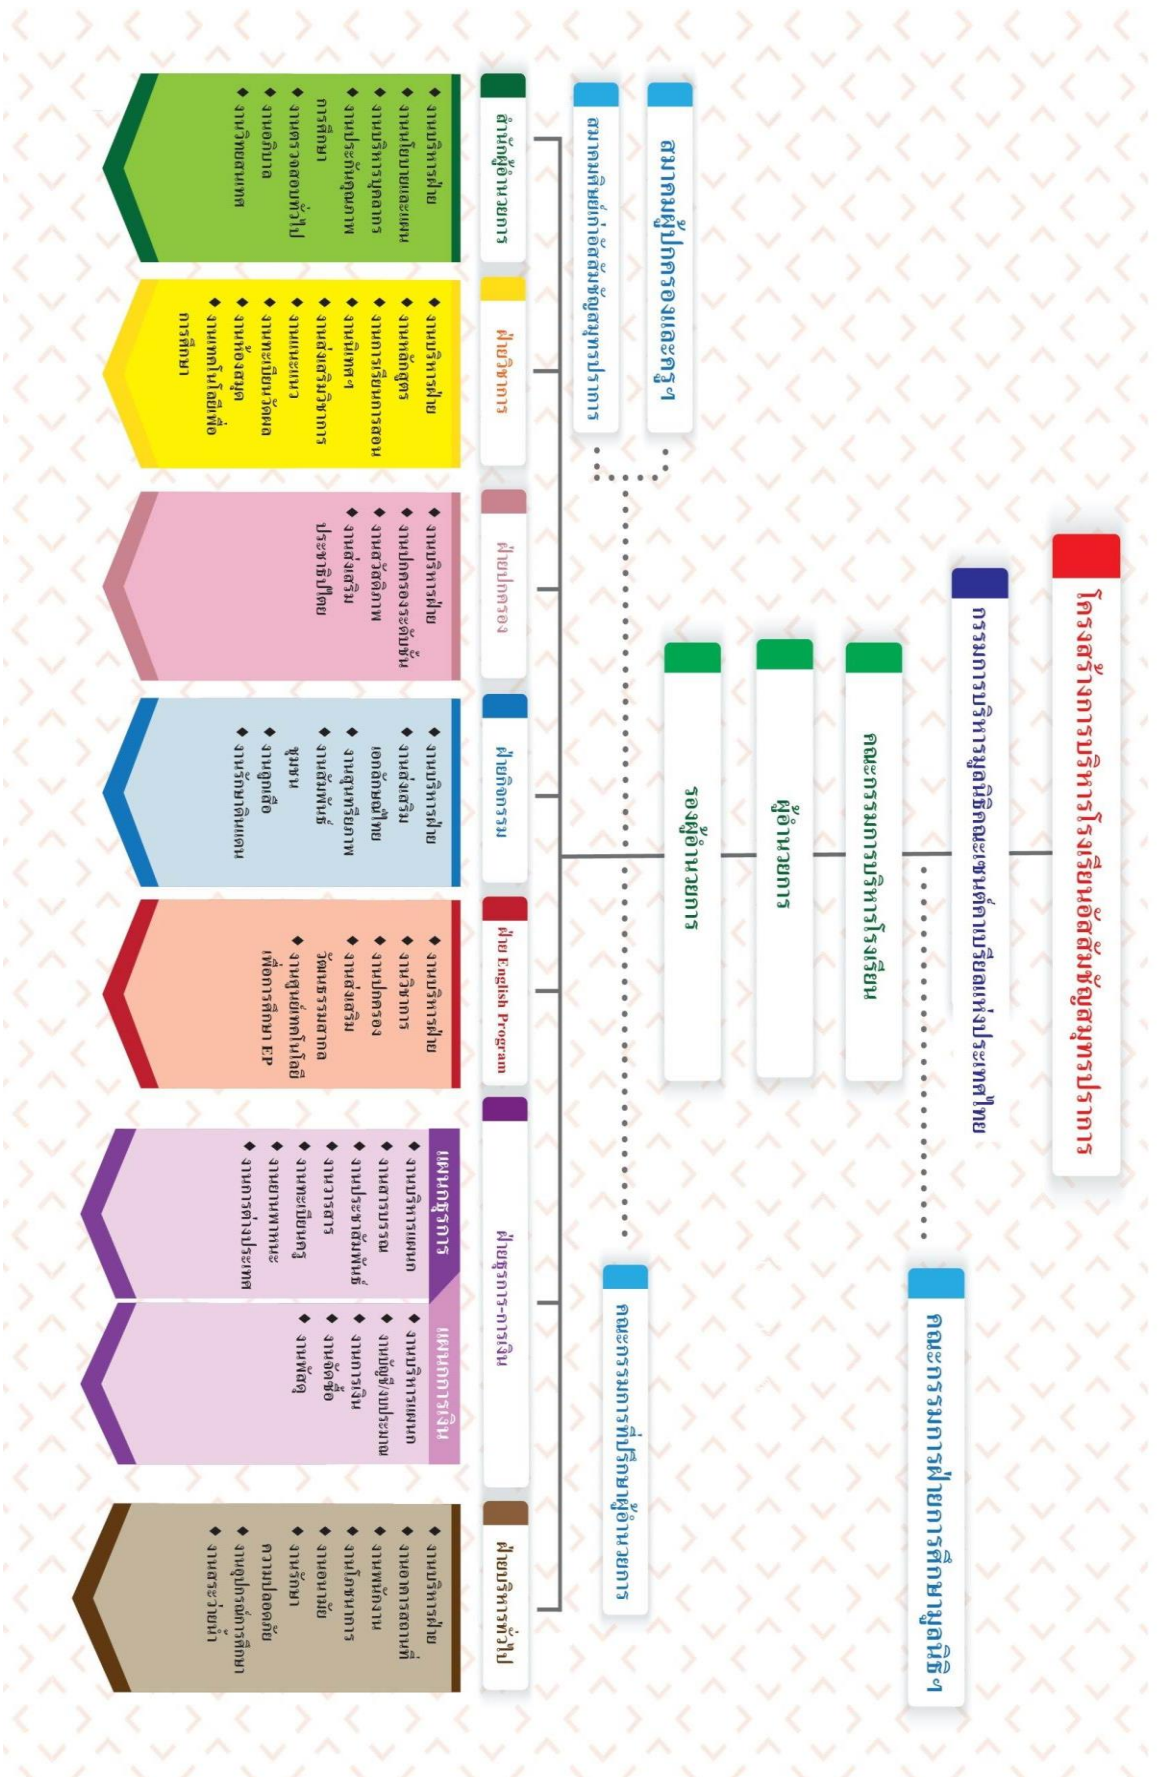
โครงสร้างการบริหารโรงเรียนอัสสัมชัญสมุทรปราการ

กรรมการบริหารมูลนิธิคณะเซนต์คาเบรียลแห่งประเทศไทย

คณะกรรมการบริหารโรงเรียน

ผู้อำนวยการ

รองผู้อำนวยการ

คณะกรรมการฝ่ายการศึกษามูลนิธิฯ

คณะกรรมการที่ปรึกษาผู้อำนวยการ

สมาคมผู้ปกครองและครูฯ

สมาคมศิษย์เก่าอัสสัมชัญสมุทรปราการ

สำนักผู้อำนวยการ
- งานบริหารฝ่าย
- งานนโยบายและแผน
- งานบริหารบุคลากร
- งานประกันคุณภาพการศึกษา
- งานตรวจสอบทั่วไป
- งานอภิบาล
- งานวิเทศสัมพันธ์

ฝ่ายวิชาการ
- งานบริหารฝ่าย
- งานหลักสูตร
- งานการเรียนการสอน
- งานทะเบียน
- งานส่งเสริมวิชาการ
- งานแนะแนว
- งานวัดผลประเมินผล
- งานห้องสมุด
- งานเทคโนโลยีเพื่อการศึกษา

ฝ่ายปกครอง
- งานบริหารฝ่าย
- งานปกครองระดับชั้น
- งานสวัสดิภาพ
- งานส่งเสริมประชาธิปไตย

ฝ่ายกิจการ
- งานบริหารฝ่าย
- งานส่งเสริมเอกลักษณ์ไทย
- งานสุนทรียภาพ
- งานสัมพันธ์ชุมชน
- งานลูกเสือ
- งานรักษาดินแดน

ฝ่าย English Program
- งานบริหารฝ่าย
- งานวิชาการ
- งานปกครอง
- งานส่งเสริมวัฒนธรรมสากล
- งานศูนย์เทคโนโลยีเพื่อการศึกษา EP

ฝ่ายธุรการ-การเงิน

แผนกธุรการ
- งานบริหารแผนก
- งานสารบรรณ
- งานประชาสัมพันธ์
- งานอาคาร
- งานทะเบียนครู
- งานยานพาหนะ
- งานการต่างประเทศ

แผนกการเงิน
- งานบริหารแผนก
- งานผู้ประสานงาน
- งานการเงิน
- งานจัดซื้อ
- งานพัสดุ

ฝ่ายบริหารทั่วไป
- งานบริหารฝ่าย
- งานอาคารสถานที่
- งานพนักงาน
- งานโภชนาการ
- งานอนามัย
- งานรักษาความปลอดภัย
- งานอุปกรณ์การศึกษา
- งานสระว่ายน้ำ